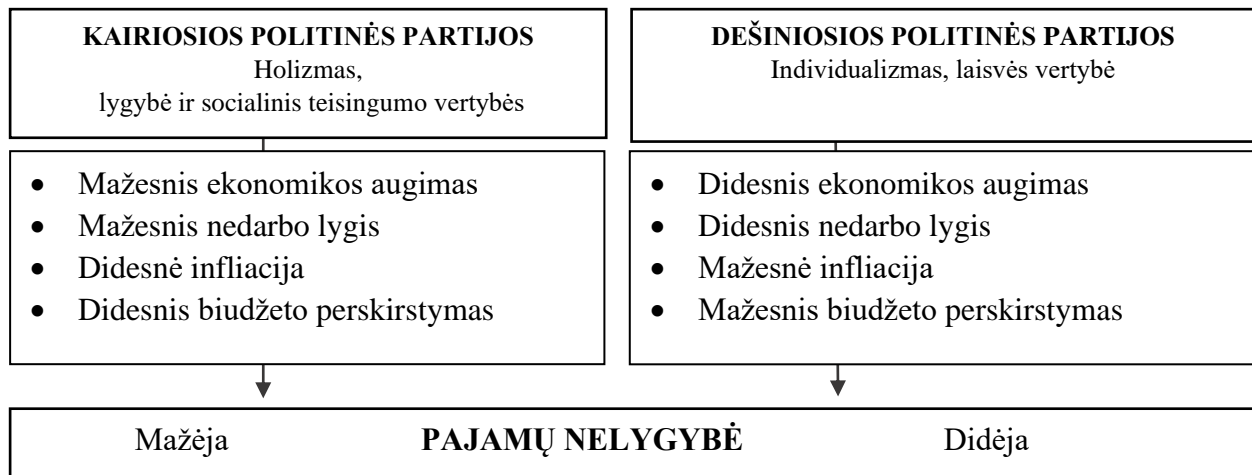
**KAIRIOSIOS POLITINĖS PARTIJOS**
Holizmas,
lygybė ir socialinis teisingumo vertybės

- Mažesnis ekonomikos augimas
- Mažesnis nedarbo lygis
- Didesnė infliacija
- Didesnis biudžeto perskirstymas

**DEŠINIOSIOS POLITINĖS PARTIJOS**
Individualizmas, laisvės vertybė

- Didesnis ekonomikos augimas
- Didesnis nedarbo lygis
- Mažesnė infliacija
- Mažesnis biudžeto perskirstymas

Mažėja **PAJAMŲ NELYGYBĖ** Didėja